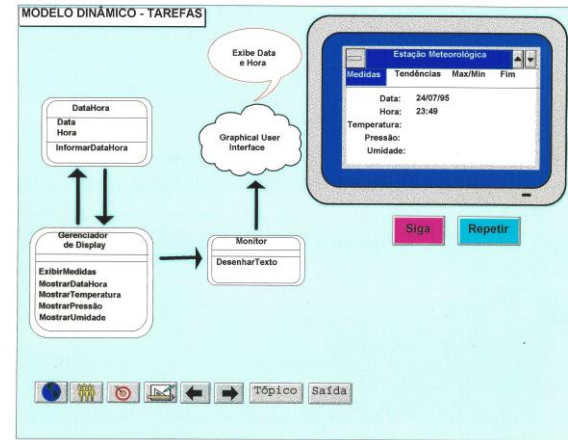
MODELO DINÂMICO - TAREFAS

Exibe Data e Hora

Estação Meteorológica

Medidas Tendências Max/Min Fim

Data: 24/07/95
Hora: 23:49
Temperatura:
Pressão:
Umidade:

DataHora
Data
Hora
InformarDataHora

Graphical User Interface

Siga

Repetir

Gerenciador de Display
ExibirMedidas
MostrarDataHora
MostrarTemperatura
MostrarPressão
MostrarUmidade

Monitor
DesenharTexto

Tópico Saída